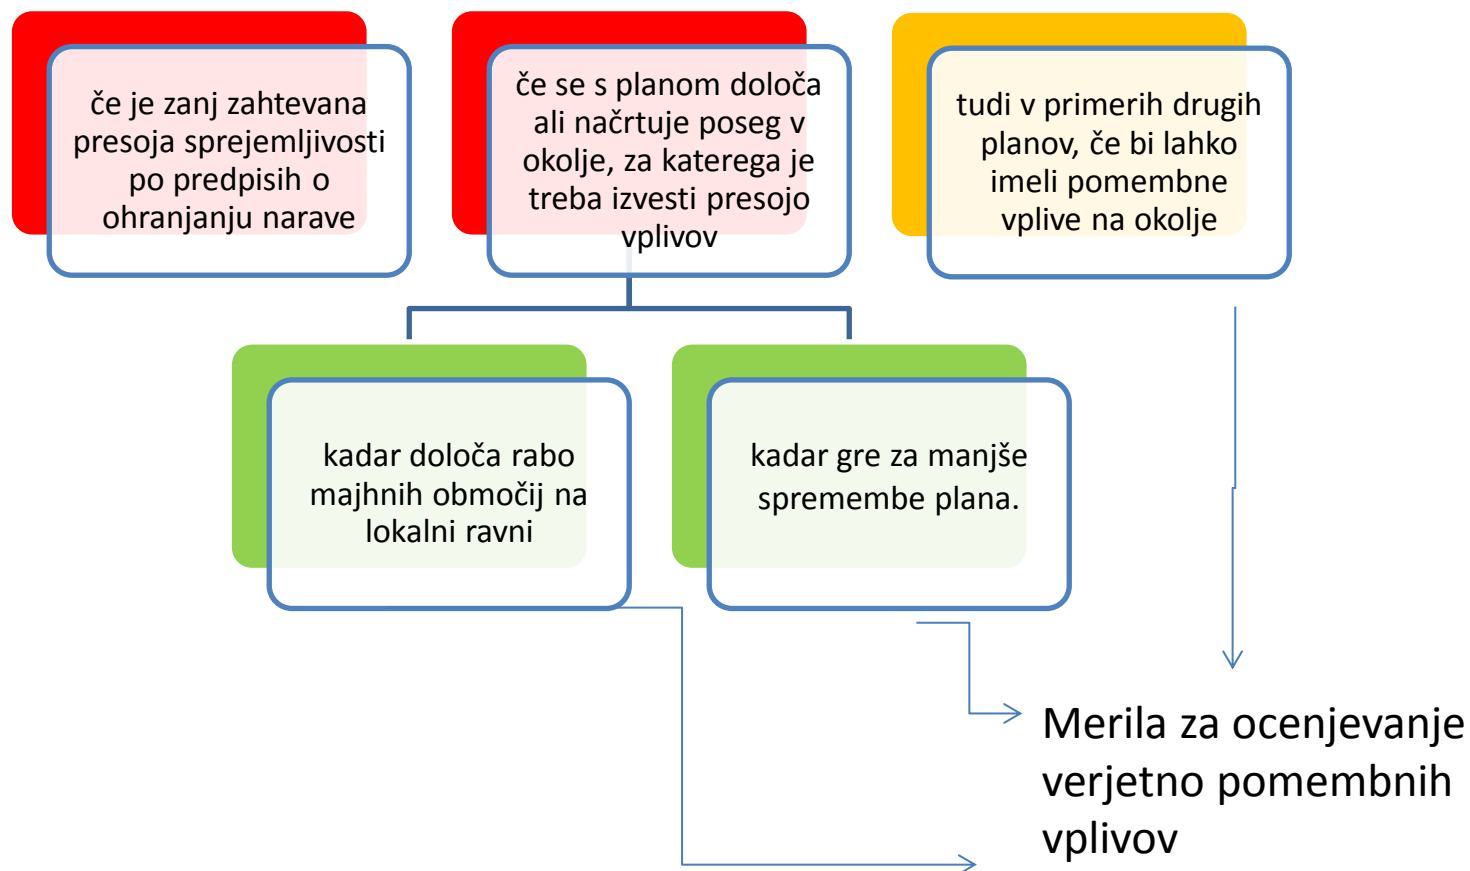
če je zanj zahtevana presoja sprejemljivosti po predpisih o ohranjanju narave

če se s planom določa ali načrtuje poseg v okolje, za katerega je treba izvesti presojo vplivov

tudi v primerih drugih planov, če bi lahko imeli pomembne vplive na okolje

kadar določa rabo majhnih območij na lokalni ravni

kadar gre za manjše spremembe plana.

Merila za ocenjevanje verjetno pomembnih vplivov